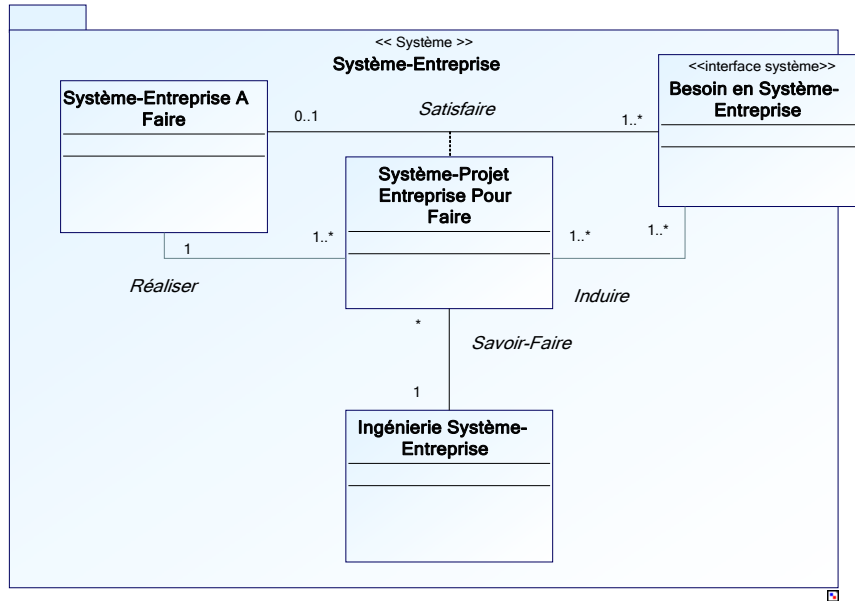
<< Système >>
Système-Entreprise

Système-Entreprise A Faire

0..1

Satisfaire

1..*

<<interface système>>
Besoin en Système-Entreprise

Système-Projet Entreprise Pour Faire

1

1..*

1..*

1..*

Réaliser

Induire

*

Savoir-Faire

1

Ingénierie Système-Entreprise